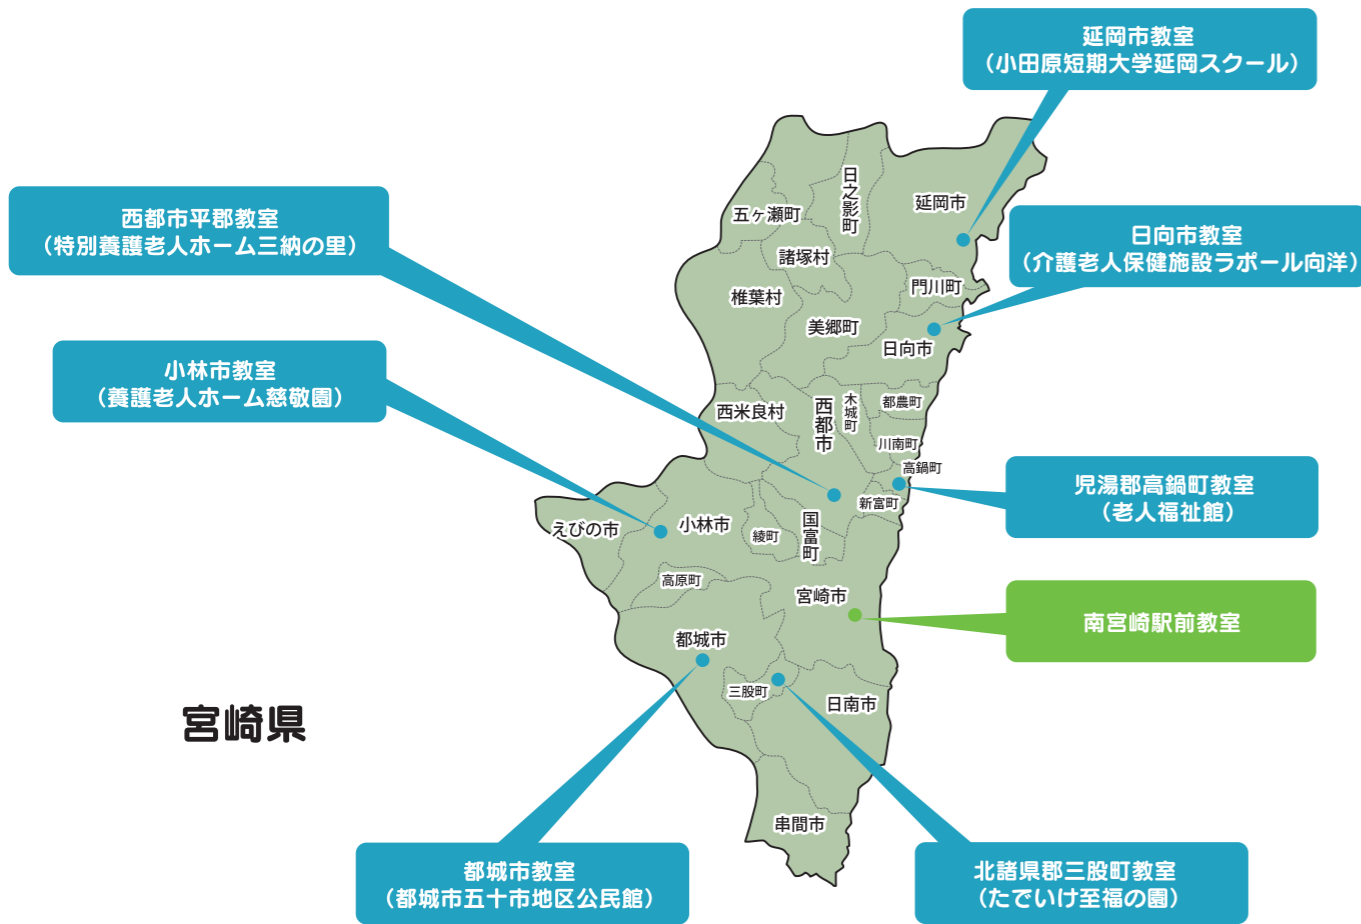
延岡市教室
（小田原短期大学延岡スクール）

西都市平郡教室
（特別養護老人ホーム三納の里）

日向市教室
（介護老人保健施設ラポール向洋）

小林市教室
（養護老人ホーム慈敬園）

児湯郡高鍋町教室
（老人福祉館）

南宮崎駅前教室

都城市教室
（都城市五十市地区公民館）

北諸県郡三股町教室
（たでいけ至福の園）

宮崎県

日之影町
五ヶ瀬町
延岡市
諸塚村
門川町
椎葉村
美郷町
日向市
西米良村
西都市
木城町
都農町
川南町
高鍋町
新富町
えびの市
小林市
綾町
国富町
高原町
宮崎市
都城市
三股町
日南市
串間市